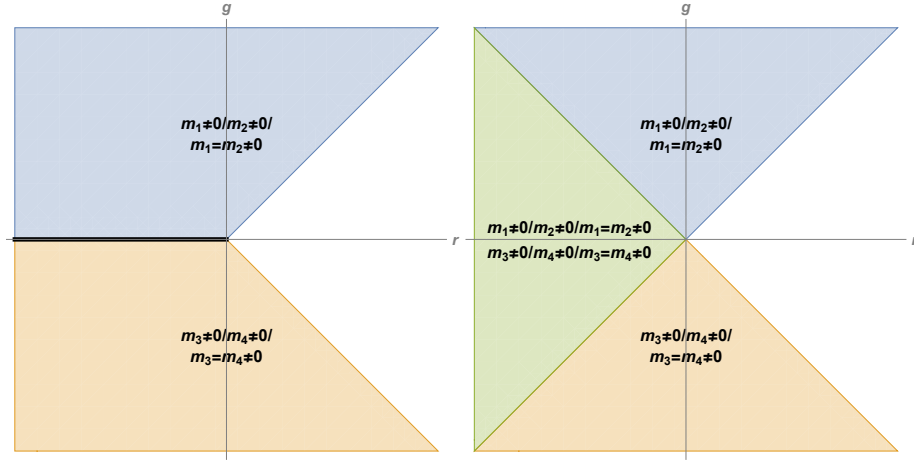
g

$m_1\neq0/m_2\neq0/$
$m_1=m_2\neq0$

r

$m_3\neq0/m_4\neq0/$
$m_3=m_4\neq0$

g

$m_1\neq0/m_2\neq0/$
$m_1=m_2\neq0$

$m_1\neq0/m_2\neq0/m_1=m_2\neq0$
$m_3\neq0/m_4\neq0/m_3=m_4\neq0$

r

$m_3\neq0/m_4\neq0/$
$m_3=m_4\neq0$